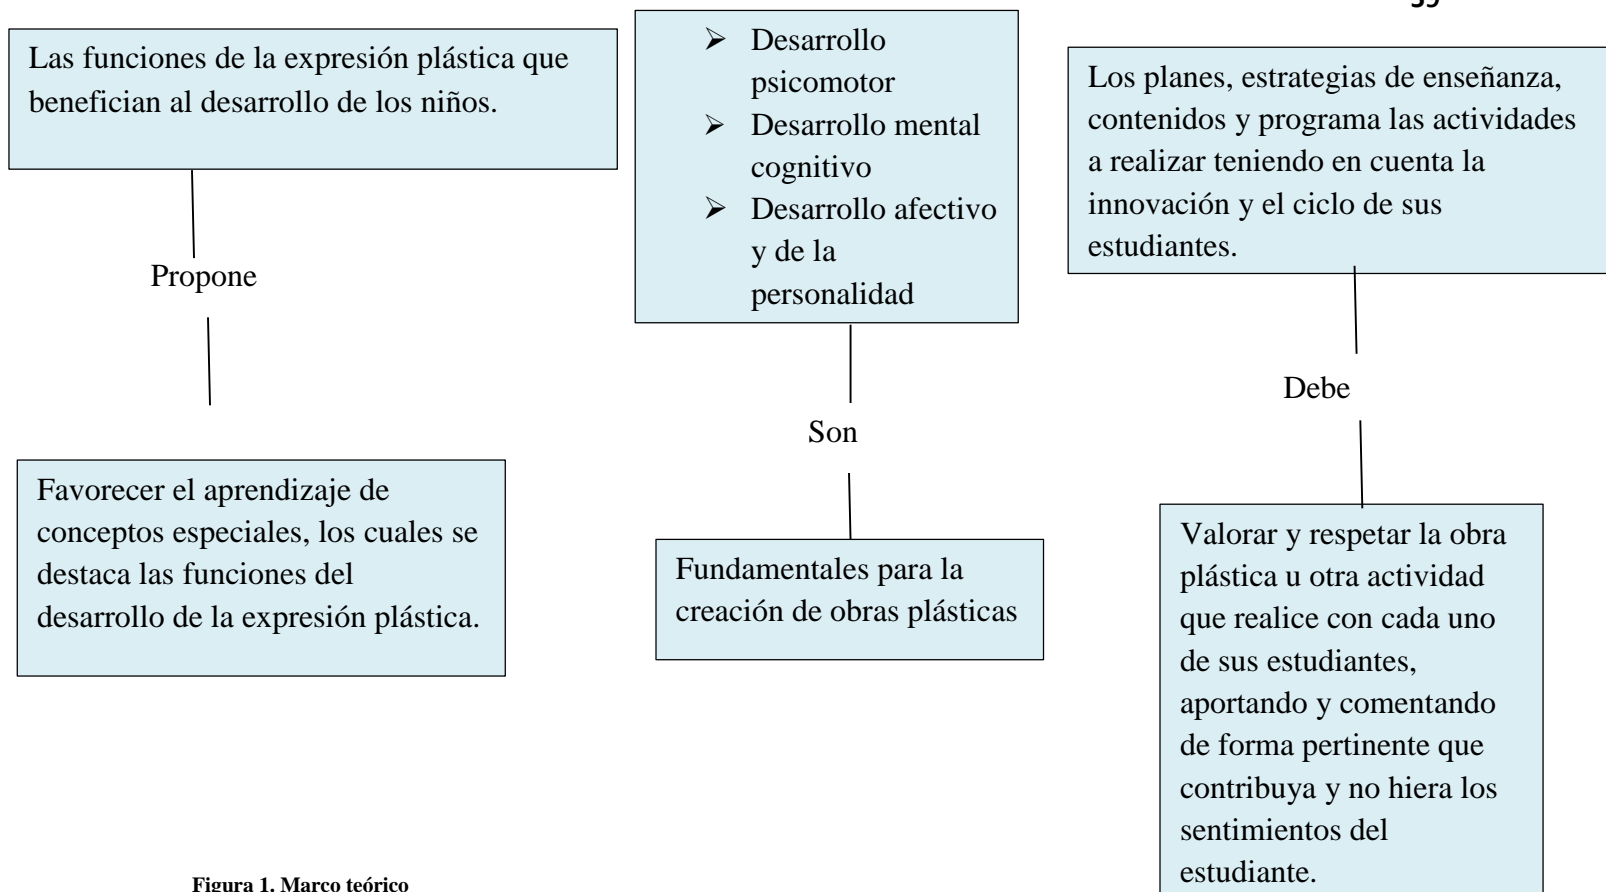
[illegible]

Las funciones de la expresión plástica que benefician al desarrollo de los niños.

Propone

Favorecer el aprendizaje de conceptos especiales, los cuales se destaca las funciones del desarrollo de la expresión plástica.

- Desarrollo psicomotor
- Desarrollo mental cognitivo
- Desarrollo afectivo y de la personalidad

Son

Fundamentales para la creación de obras plásticas

Los planes, estrategias de enseñanza, contenidos y programa las actividades a realizar teniendo en cuenta la innovación y el ciclo de sus estudiantes.

Debe

Valorar y respetar la obra plástica u otra actividad que realice con cada uno de sus estudiantes, aportando y comentando de forma pertinente que contribuya y no hiera los sentimientos del estudiante.

Figura 1. Marco teórico